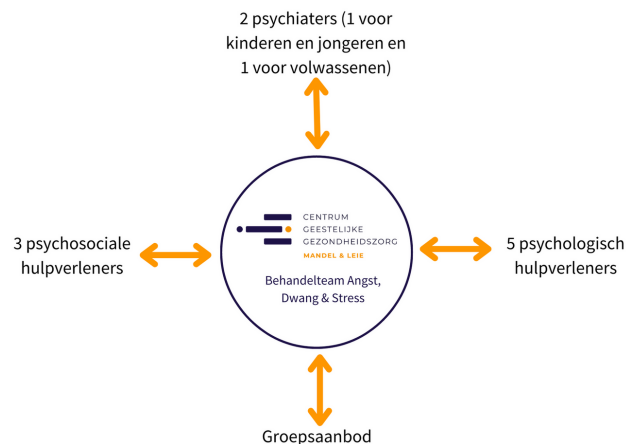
2 psychiaters (1 voor kinderen en jongeren en 1 voor volwassenen)

3 psychosociale hulpverleners

CENTRUM GEESTELIJKE GEZONDHEIDSZORG
MANDEL & LEIE

Behandelteam Angst, Dwang & Stress

5 psychologisch hulpverleners

Groepsaanbod